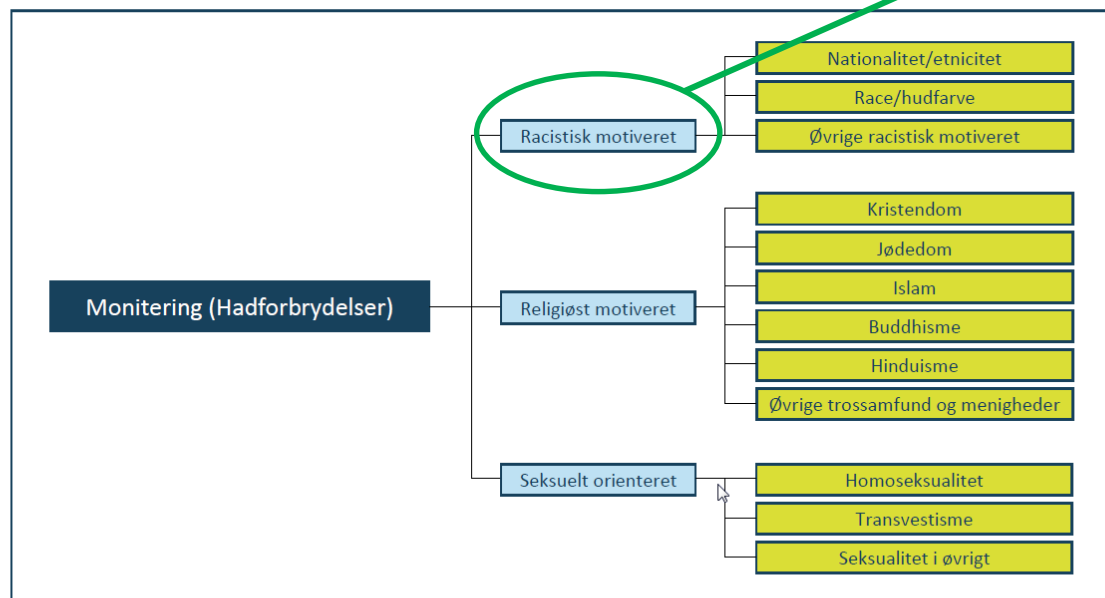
Monitering (Hadforbrydelser)

Racistisk motiveret

Nationalitet/etnicitet

Race/hudfarve

Øvrige racistisk motiveret

Religiøst motiveret

Kristendom

Jødedom

Islam

Buddhisme

Hinduisme

Øvrige trossamfund og menigheder

Seksuelt orienteret

Homoseksualitet

Transvestisme

Seksualitet i øvrigt